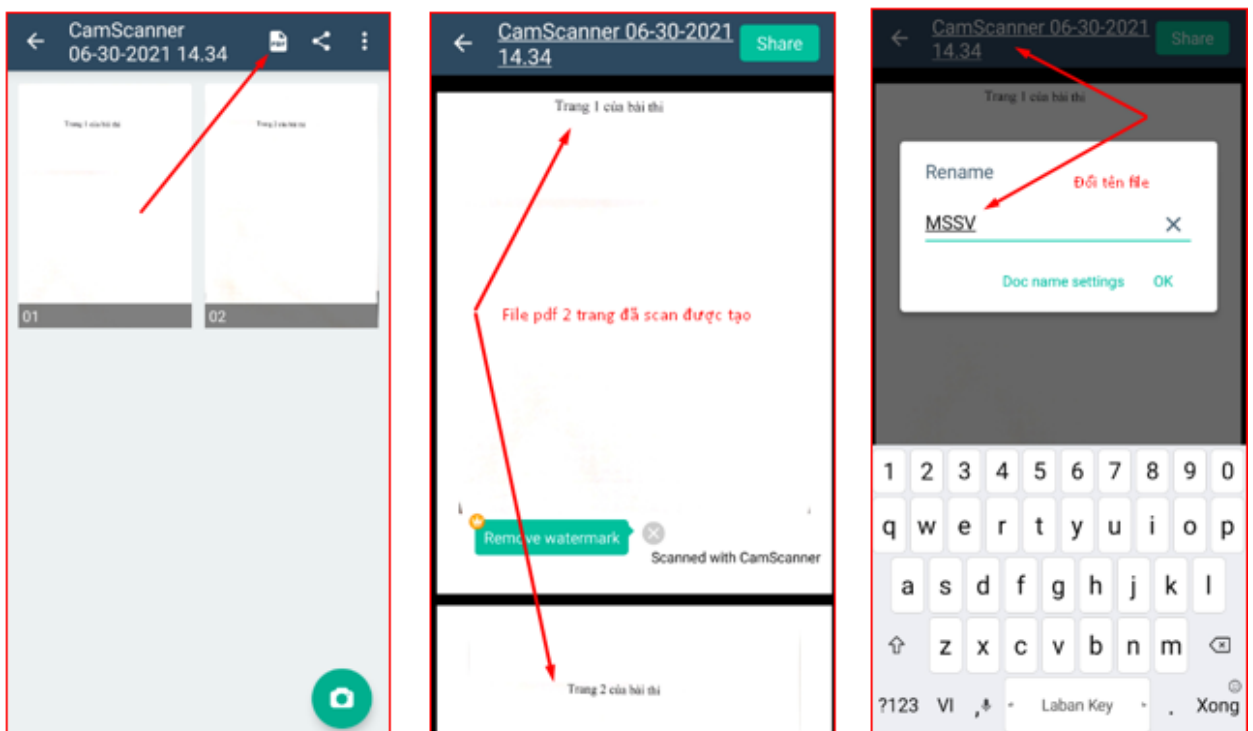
CamScanner 06-30-2021 14.34

PDF

Trang 1 của bài thi

Trang 2 của bài thi

01

02

CamScanner 06-30-2021 14.34

Share

Trang 1 của bài thi

File pdf 2 trang đã scan được tạo

Remove watermark

Scanned with CamScanner

Trang 2 của bài thi

CamScanner 06-30-2021 14.34

Share

Trang 1 của bài thi

Rename

Đổi tên file

MSSV

Doc name settings

OK

1 2 3 4 5 6 7 8 9 0

q w e r t y u i o p

a s d f g h j k l

z x c v b n m

?123 VI , Laban Key . Xong